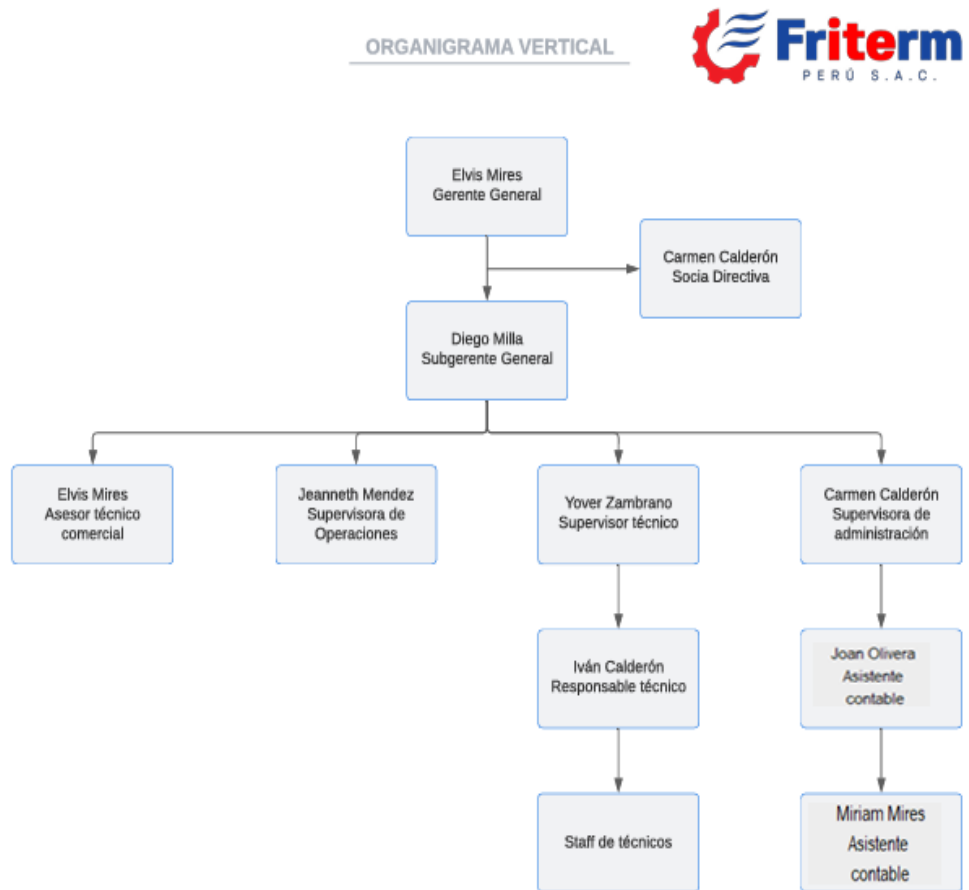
ORGANIGRAMA VERTICAL

Friterm
PERÚ S.A.C.

Elvis Mires
Gerente General

Carmen Calderón
Socia Directiva

Diego Milla
Subgerente General

Elvis Mires
Asesor técnico comercial

Jeanneth Mendez
Supervisora de Operaciones

Yover Zambrano
Supervisor técnico

Carmen Calderón
Supervisora de administración

Iván Calderón
Responsable técnico

Joan Olivera
Asistente contable

Staff de técnicos

Miriam Mires
Asistente contable